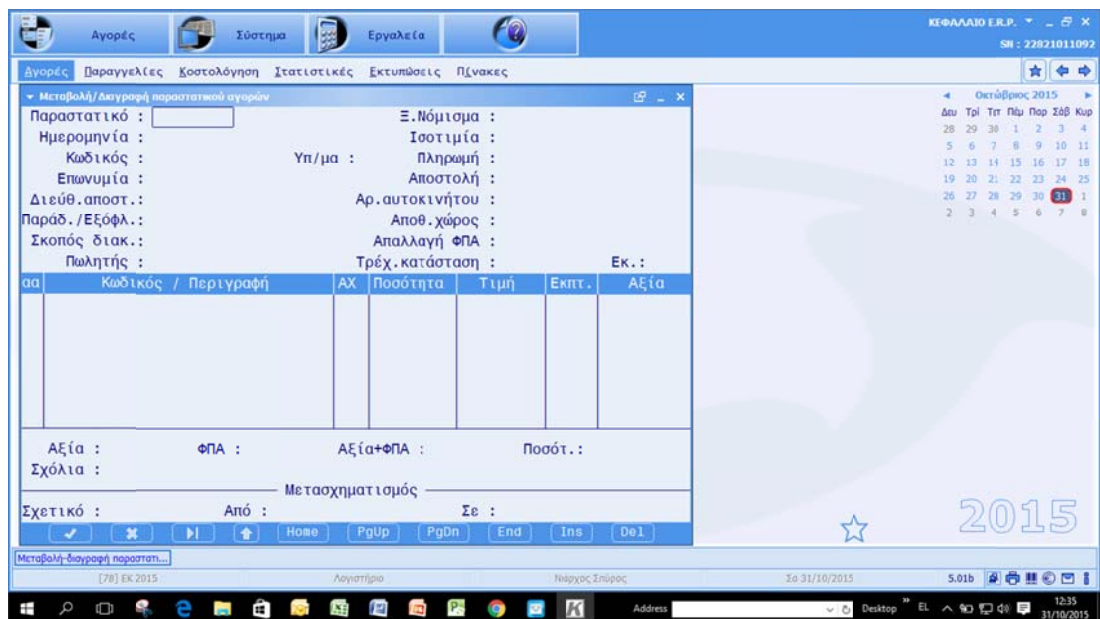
Αγορές Σύστημα Εργαλεία

ΚΕΦΑΛΑΙΟ E.R.P.
SN : 22821011092

Αγορές Παραγγελίες Κοστολόγηση Στατιστικές Εκτυπώσεις Πίνακες

Μεταβολή/Διαγραφή παραστατικού αγορών

Παραστατικό :
Ημερομηνία :
Κωδικός :
Επωνυμία :
Διεύθ.αποστ.:
Παράδ./Εξόφλ.:
Σκοπός διακ.:
Πωλητής :

Ξ.Νόμισμα :
Ισοτιμία :
Υπ/μα :
Πληρωμή :
Αποστολή :
Αρ.αυτοκινήτου :
Αποθ.χώρος :
Απαλλαγή ΦΠΑ :
Τρέχ.κατάσταση :
Εκ.:

| αα | Κωδικός / Περιγραφή | ΑΧ | Ποσότητα | Τιμή | Εκπτ. | Αξία |
|---|---|---|---|---|---|---|
| | | | | | | |

Αξία : ΦΠΑ : Αξία+ΦΠΑ : Ποσότ.:
Σχόλια :

Μετασχηματισμός
Σχετικό : Από : Σε :

Home PgUp PgDn End Ins Del

Οκτώβριος 2015

| Δευ | Τρί | Τετ | Πέμ | Παρ | Σάβ | Κυρ |
|---|---|---|---|---|---|---|
| 28 | 29 | 30 | 1 | 2 | 3 | 4 |
| 5 | 6 | 7 | 8 | 9 | 10 | 11 |
| 12 | 13 | 14 | 15 | 16 | 17 | 18 |
| 19 | 20 | 21 | 22 | 23 | 24 | 25 |
| 26 | 27 | 28 | 29 | 30 | 31 | 1 |
| 2 | 3 | 4 | 5 | 6 | 7 | 8 |

2015

Μεταβολή-διαγραφή παραστατι...

[78] ΕΚ 2015 Λογιστήριο Νάρχος Σπύρος Σα 31/10/2015 5.01b

Address Desktop EL 12:35 31/10/2015